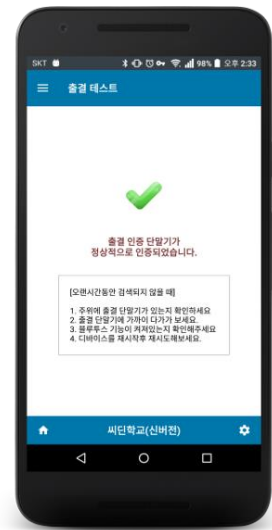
SKT 98% 오후 2:33

출결 테스트

출결 인증 단말기가
정상적으로 인증되었습니다.

[오랜시간동안 검색되지 않을 때]

1. 주위에 출결 단말기가 있는지 확인하세요
2. 출결 단말기에 가까이 다가가 보세요.
3. 블루투스 기능이 켜져있는지 확인해주세요
4. 디바이스를 재시작후 재시도해보세요.

씨딘학교(신버전)